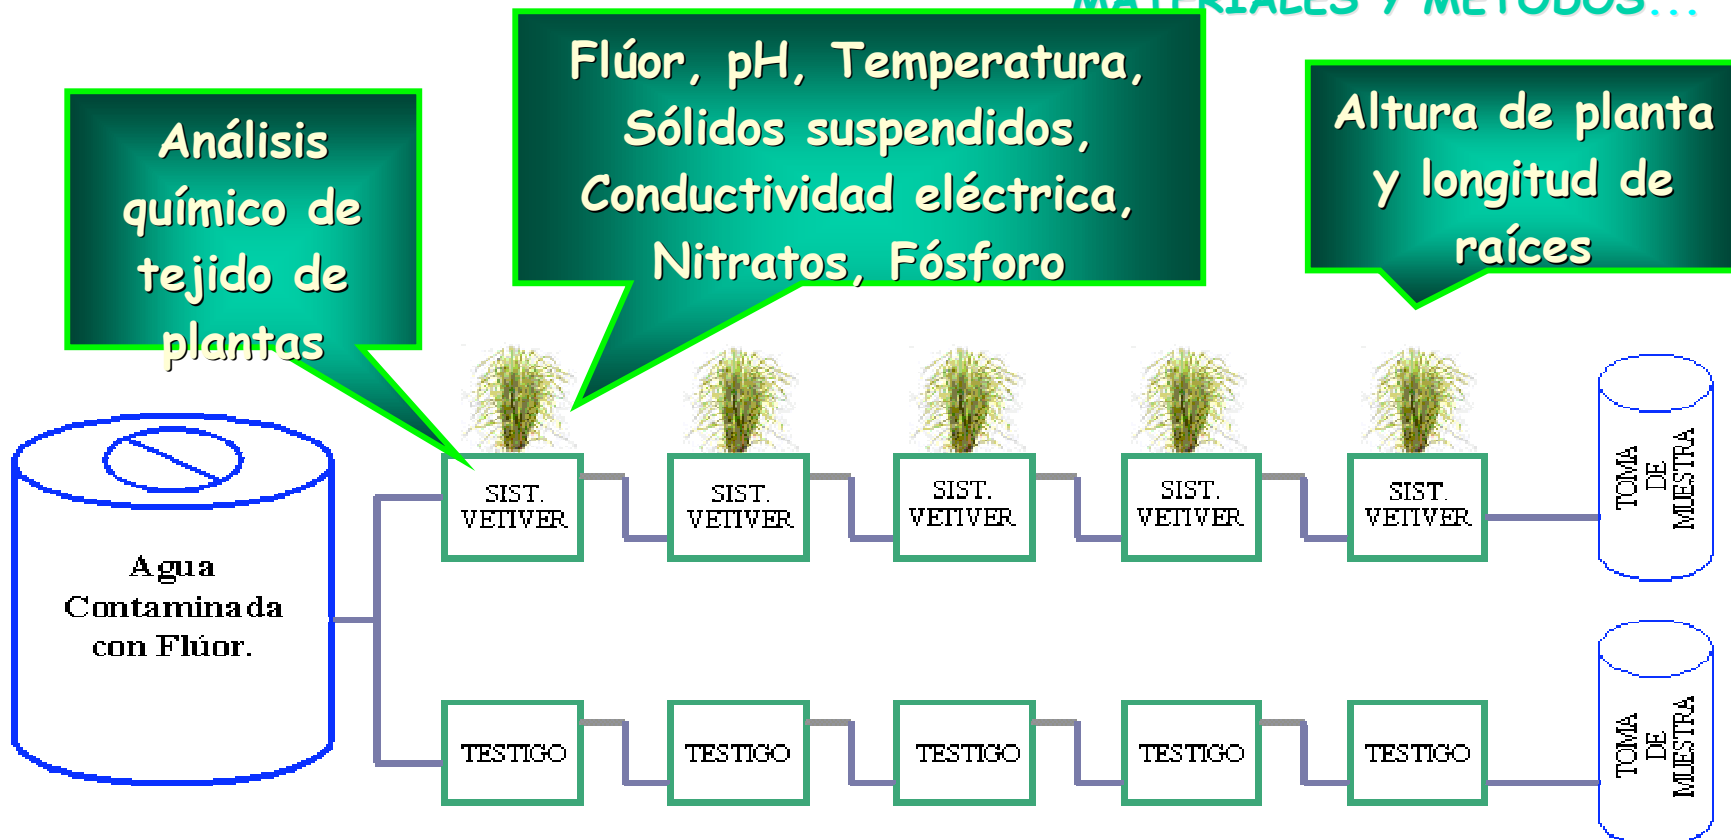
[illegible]

Análisis químico de tejido de plantas

Flúor, pH, Temperatura, Sólidos suspendidos, Conductividad eléctrica, Nitratos, Fósforo

Altura de planta y longitud de raíces

Agua Contaminada con Flúor.

SIST. VETIVER

SIST. VETIVER

SIST. VETIVER

SIST. VETIVER

SIST. VETIVER

TOMA DE MUESTRA

TESTIGO

TESTIGO

TESTIGO

TESTIGO

TESTIGO

TOMA DE MUESTRA